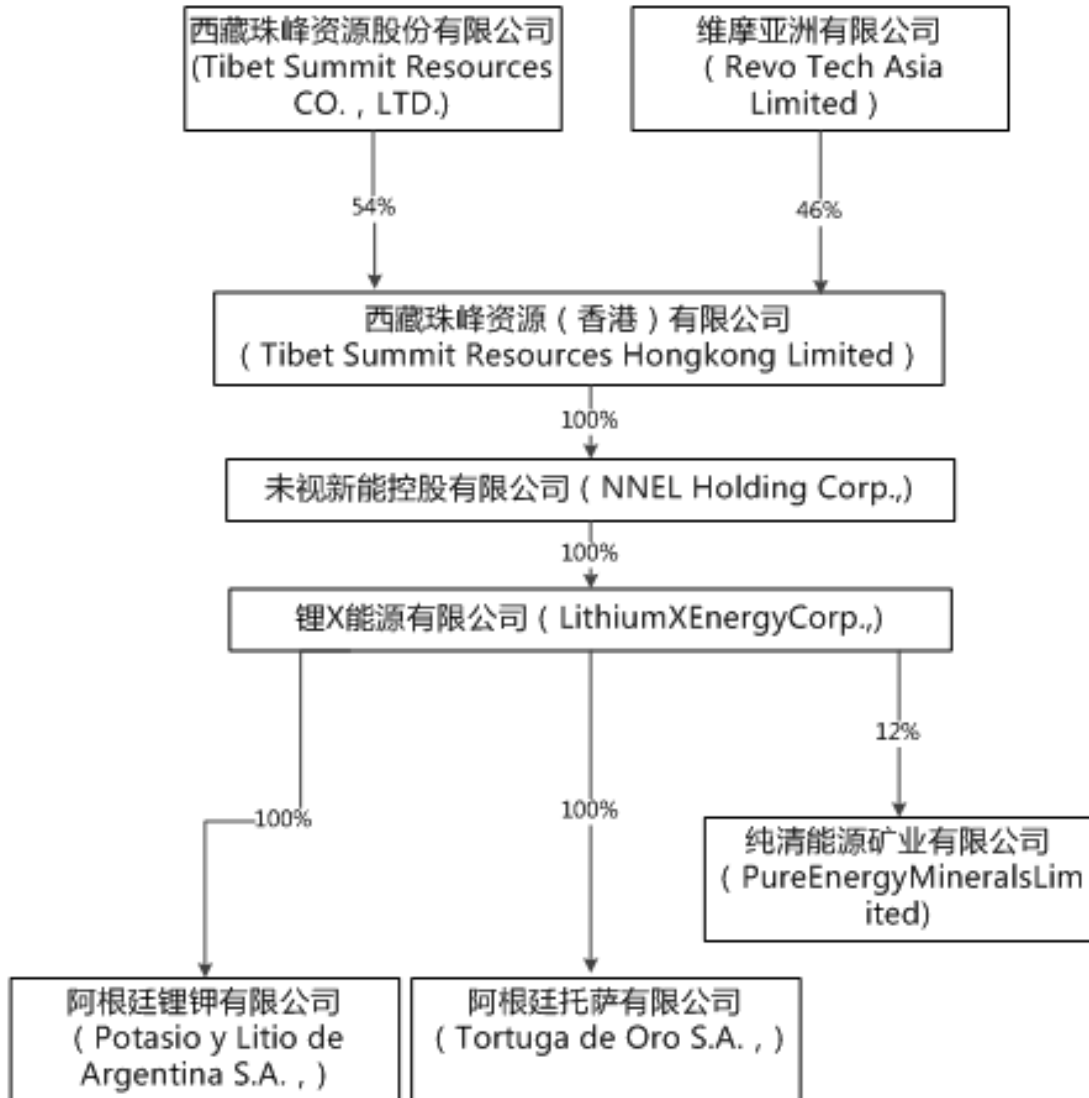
西藏珠峰资源股份有限公司
(Tibet Summit Resources CO.，LTD.)

维摩亚洲有限公司
（Revo Tech Asia Limited）

54%

46%

西藏珠峰资源（香港）有限公司
（Tibet Summit Resources Hongkong Limited）

100%

未视新能控股有限公司（NNEL Holding Corp.,)

100%

锂X能源有限公司（LithiumXEnergyCorp.,)

100%

100%

12%

纯清能源矿业有限公司
（PureEnergyMineralsLimited)

阿根廷锂钾有限公司
（Potasio y Litio de Argentina S.A.，)

阿根廷托萨有限公司
（Tortuga de Oro S.A.，)